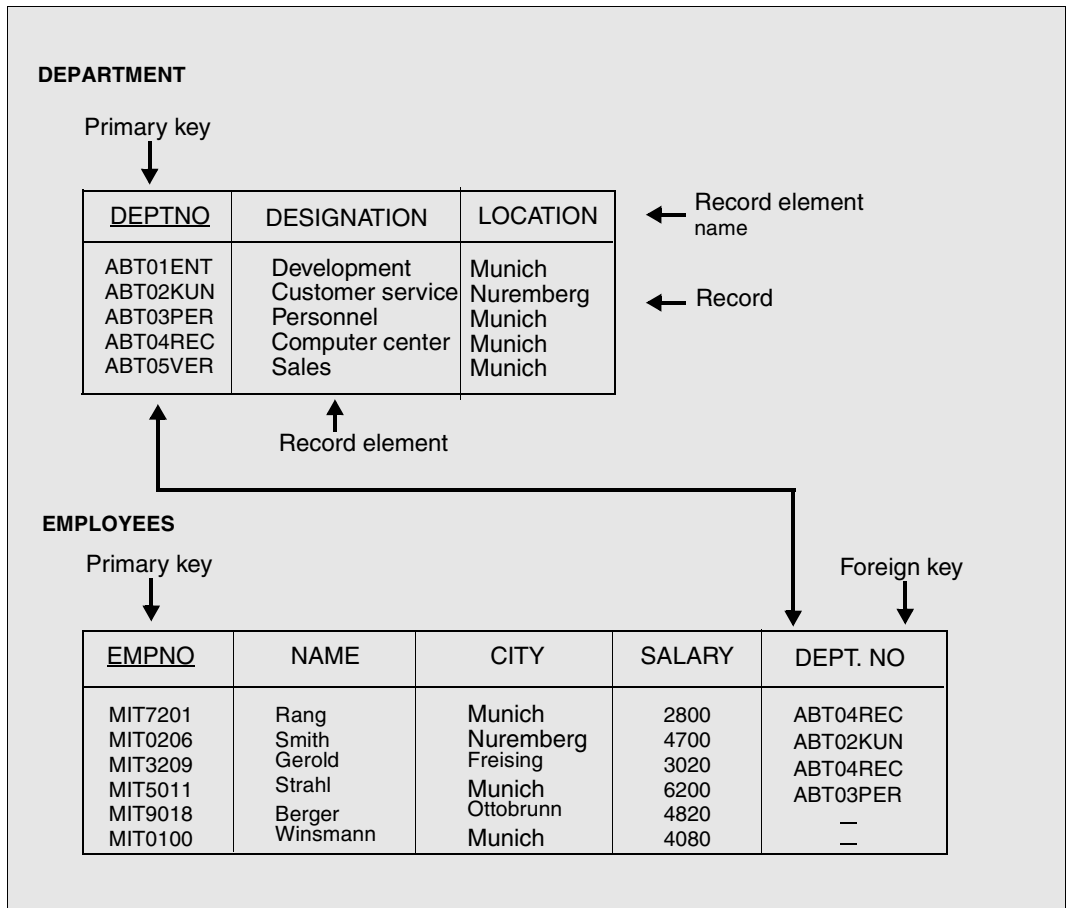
DEPARTMENT

Primary key

| DEPTNO | DESIGNATION | LOCATION |
|---|---|---|
| ABT01ENT | Development | Munich |
| ABT02KUN | Customer service | Nuremberg |
| ABT03PER | Personnel | Munich |
| ABT04REC | Computer center | Munich |
| ABT05VER | Sales | Munich |

Record element name

Record

Record element

EMPLOYEES

Primary key

Foreign key

| EMPNO | NAME | CITY | SALARY | DEPT. NO |
|---|---|---|---|---|
| MIT7201 | Rang | Munich | 2800 | ABT04REC |
| MIT0206 | Smith | Nuremberg | 4700 | ABT02KUN |
| MIT3209 | Gerold | Freising | 3020 | ABT04REC |
| MIT5011 | Strahl | Munich | 6200 | ABT03PER |
| MIT9018 | Berger | Ottobrunn | 4820 | – |
| MIT0100 | Winsmann | Munich | 4080 | – |